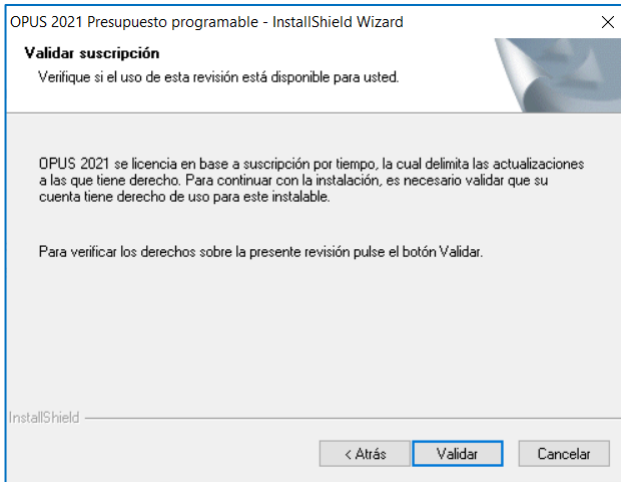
OPUS 2021 Presupuesto programable - InstallShield Wizard

×

Validar suscripción

Verifique si el uso de esta revisión está disponible para usted.

OPUS 2021 se licencia en base a suscripción por tiempo, la cual delimita las actualizaciones a las que tiene derecho. Para continuar con la instalación, es necesario validar que su cuenta tiene derecho de uso para este instalable.

Para verificar los derechos sobre la presente revisión pulse el botón Validar.

InstallShield

< Atrás

Validar

Cancelar